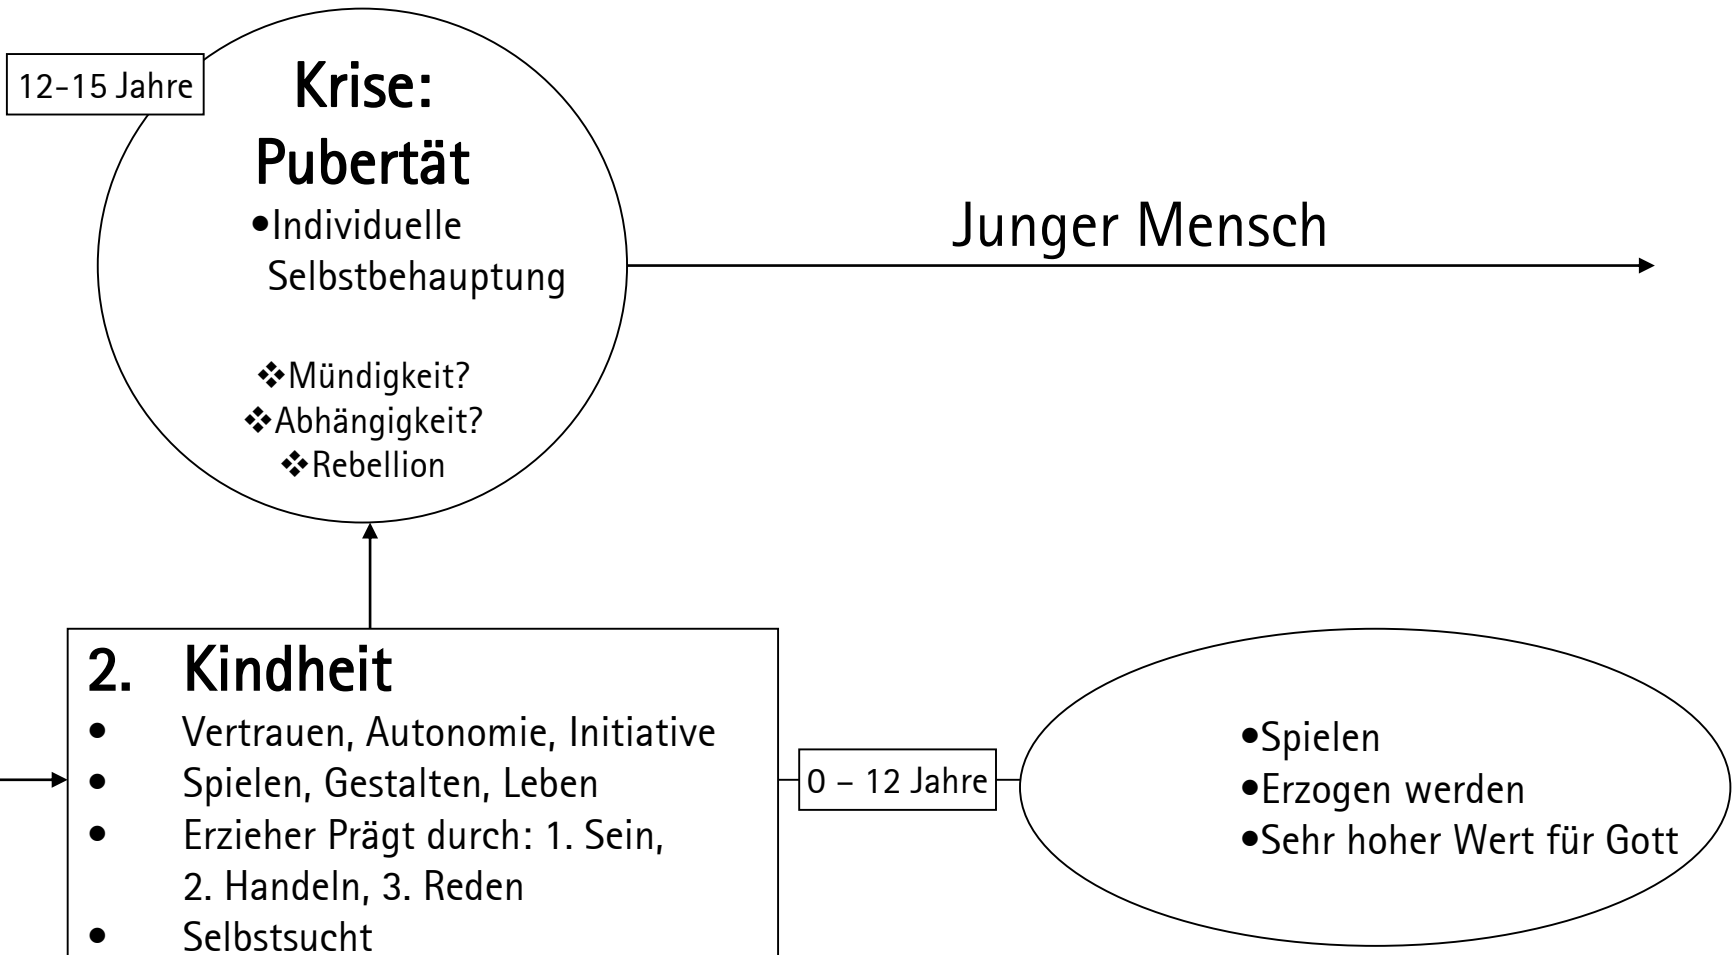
12-15 Jahre

Krise: Pubertät

- Individuelle Selbstbehauptung

❖Mündigkeit?
❖Abhängigkeit?
❖Rebellion

Junger Mensch

2. Kindheit
- Vertrauen, Autonomie, Initiative
- Spielen, Gestalten, Leben
- Erzieher Prägt durch: 1. Sein, 2. Handeln, 3. Reden
- Selbstsucht

0 – 12 Jahre

- Spielen
- Erzogen werden
- Sehr hoher Wert für Gott